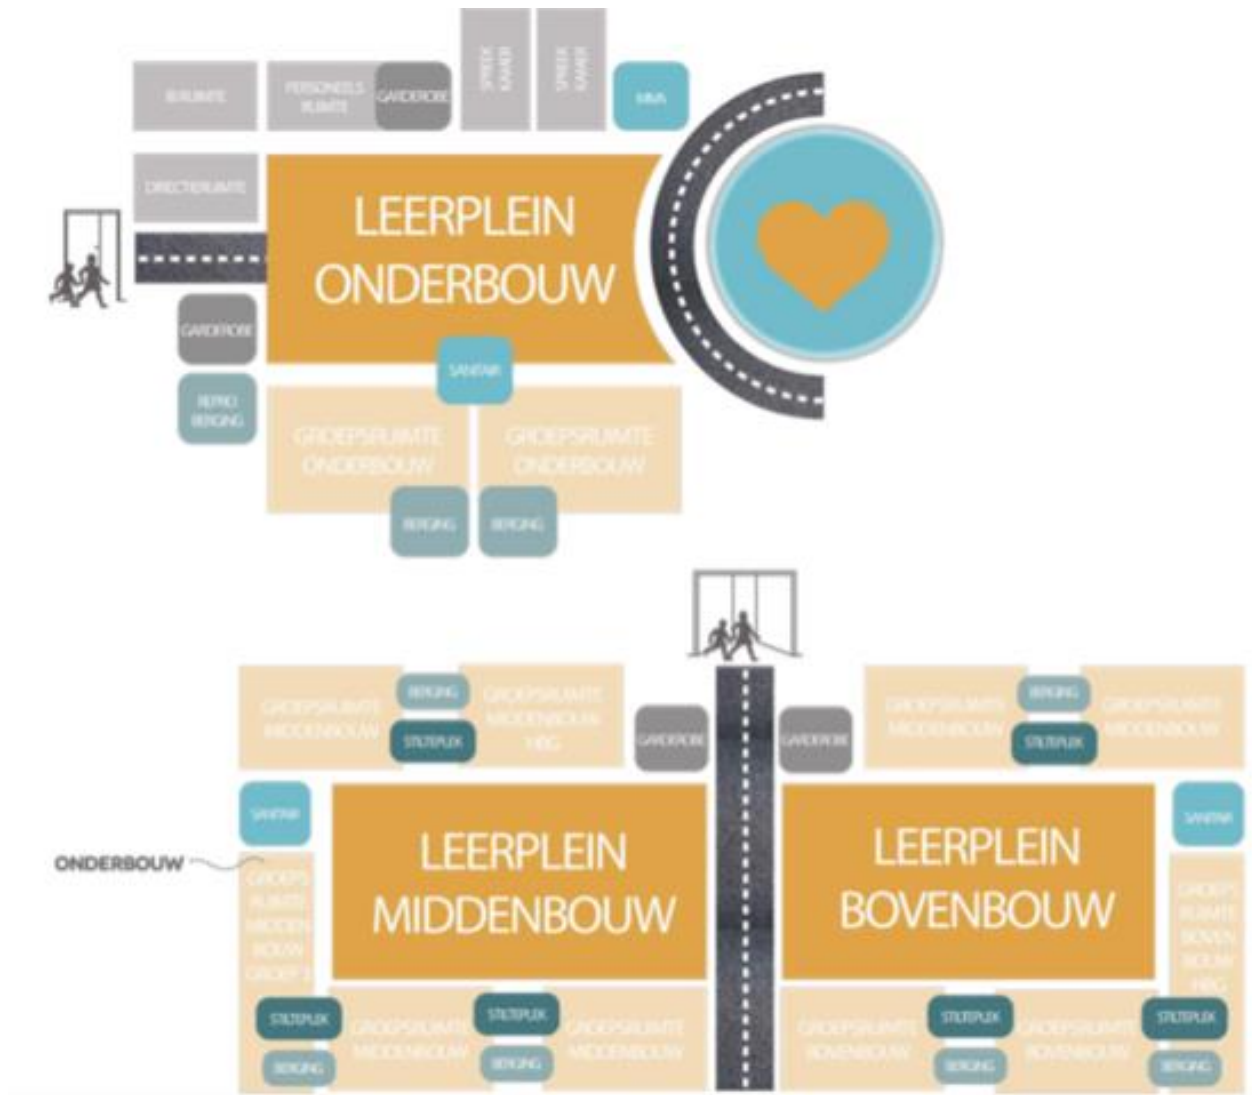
IBRUIMTE

PERSONEELS RUIMTE

GARDEROBE

SPREEK KAMER

SPREEK KAMER

MMS

DIRECTIERUIMTE

LEERPLEIN ONDERBOUW

GARDEROBE

SANITAIR

REPRO BERGING

GROEPSRUIMTE ONDERBOUW

GROEPSRUIMTE ONDERBOUW

BERGING

BERGING

GROEPSRUIMTE MIDDENBOUW

BERGING

STILTEPLEK

GROEPSRUIMTE MIDDENBOUW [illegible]

GARDEROBE

GARDEROBE

GROEPSRUIMTE MIDDENBOUW

BERGING

STILTEPLEK

GROEPSRUIMTE MIDDENBOUW

SANITAIR

SANITAIR

ONDERBOUW

GROEPS RUIMTE MIDDEN BOUW GROEP 3

LEERPLEIN MIDDENBOUW

LEERPLEIN BOVENBOUW

GROEPS RUIMTE BOVEN BOUW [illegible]

STILTEPLEK

GROEPSRUIMTE MIDDENBOUW

STILTEPLEK

GROEPSRUIMTE MIDDENBOUW

GROEPSRUIMTE BOVENBOUW

STILTEPLEK

GROEPSRUIMTE BOVENBOUW

STILTEPLEK

BERGING

BERGING

BERGING

BERGING